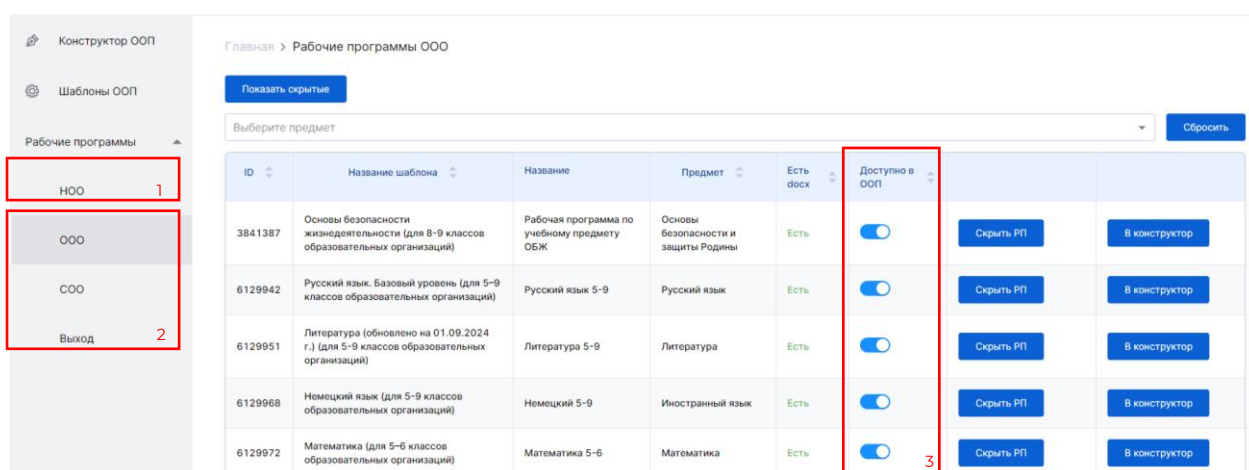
Конструктор ООП

Шаблоны ООП

Рабочие программы

НОО 1

ООО

СОО

Выход 2

Главная > Рабочие программы ООО

Показать скрытые

Выберите предмет

Сбросить

| ID | Название шаблона | Название | Предмет | Есть docx | Доступно в ООП | | |
|---|---|---|---|---|---|---|---|
| 3841387 | Основы безопасности жизнедеятельности (для 8-9 классов образовательных организаций) | Рабочая программа по учебному предмету ОБЖ | Основы безопасности и защиты Родины | Есть | | Скрыть РП | В конструктор |
| 6129942 | Русский язык. Базовый уровень (для 5–9 классов образовательных организаций) | Русский язык 5-9 | Русский язык | Есть | | Скрыть РП | В конструктор |
| 6129951 | Литература (обновлено на 01.09.2024 г.) (для 5-9 классов образовательных организаций) | Литература 5-9 | Литература | Есть | | Скрыть РП | В конструктор |
| 6129968 | Немецкий язык (для 5-9 классов образовательных организаций) | Немецкий 5-9 | Иностранный язык | Есть | | Скрыть РП | В конструктор |
| 6129972 | Математика (для 5–6 классов образовательных организаций) | Математика 5-6 | Математика | Есть | | Скрыть РП | В конструктор |

3